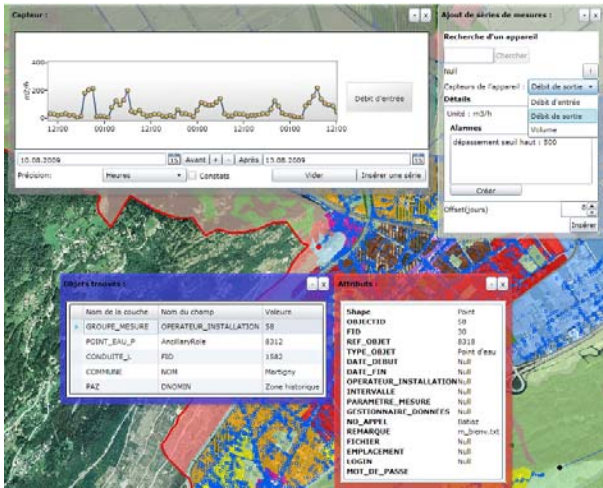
Capteur :

400
200
0
m3/h
12:00
00:00
12:00
00:00
12:00
00:00
12:00

Débit d'entrée

10.08.2009
Avant
+
-
Après
13.08.2009
Précision:
Heures
Constats
Vider
Insérer une série

Ajout de séries de mesures :
Recherche d'un appareil
Chercher
Null
Capteurs de l'appareil :
Débit de sortie
Débit d'entrée
Débit de sortie
Volume
Détails
Unité : m3/h
Alarmes
dépassement seuil haut : 500
Créer
Offset(jours)
0
Insérer

Objets trouvés :

| | Nom de la couche | Nom du champ | Valeure |
|---|---|---|---|
| ▸ | GROUPE_MESURE | OPERATEUR_INSTALLATION | 58 |
| | POINT_EAU_P | AncillaryRole | 8312 |
| | CONDUITE_L | FID | 1583 |
| | COMMUNE | NOM | Martigny |
| | PAZ | DNOMIN | Zone historique |

Attributs :

| | |
|---|---|
| Shape | Point |
| OBJECTID | 58 |
| FID | 58 |
| REF_OBJET | 8318 |
| TYPE_OBJET | Point d'eau |
| DATE_DEBUT | Null |
| DATE_FIN | Null |
| OPERATEUR_INSTALLATION | Null |
| INTERVALLE | Null |
| PARAMETRE_MESURE | Null |
| GESTIONNAIRE_DONNEES | Null |
| NO_APPEL | Batiaz |
| REMARQUE | m_biemv.txt |
| FICHIER | Null |
| EMPLACEMENT | Null |
| LOGIN | Null |
| MOT_DE_PASSE | |